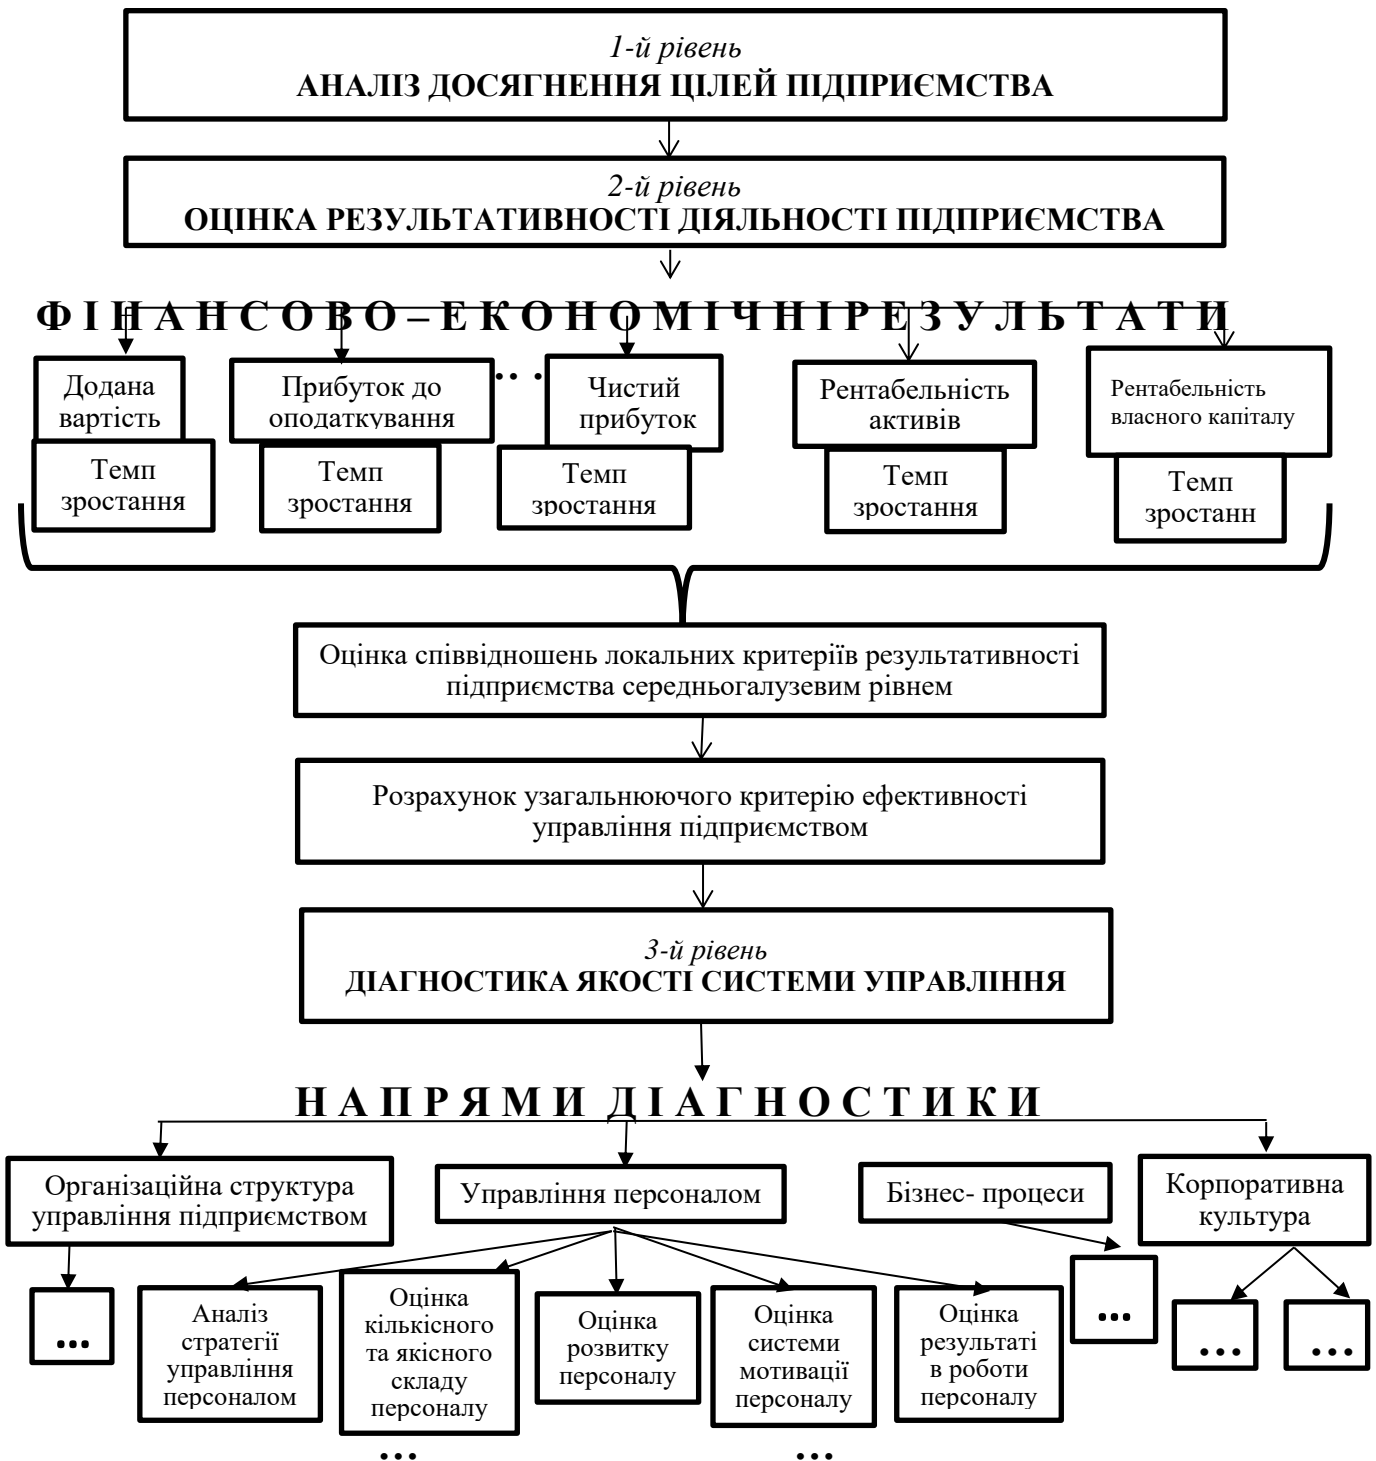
1-й рівень
АНАЛІЗ ДОСЯГНЕННЯ ЦІЛЕЙ ПІДПРИЄМСТВА

2-й рівень
ОЦІНКА РЕЗУЛЬТАТИВНОСТІ ДІЯЛЬНОСТІ ПІДПРИЄМСТВА

ФІНАНСОВО–ЕКОНОМІЧНІРЕЗУЛЬТАТИ

Додана вартість

Темп зростання

Прибуток до оподаткування

Темп зростання

…

Чистий прибуток

Темп зростання

Рентабельність активів

Темп зростання

Рентабельність власного капіталу

Темп зростанн

Оцінка співвідношень локальних критеріїв результативності підприємства середньогалузевим рівнем

Розрахунок узагальнюючого критерію ефективності управління підприємством

3-й рівень
ДІАГНОСТИКА ЯКОСТІ СИСТЕМИ УПРАВЛІННЯ

НАПРЯМИ ДІАГНОСТИКИ

Організаційна структура управління підприємством

Управління персоналом

Бізнес- процеси

Корпоративна культура

…

Аналіз стратегії управління персоналом

Оцінка кількісного та якісного складу персоналу

Оцінка розвитку персоналу

Оцінка системи мотивації персоналу

Оцінка результаті в роботи персоналу

…

…

…

…

…